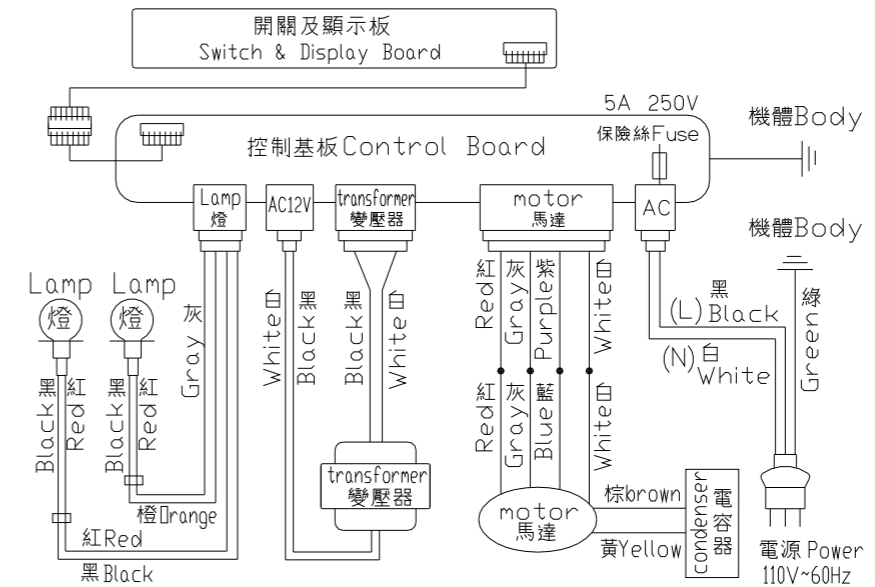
開關及顯示板
Switch & Display Board

5A 250V

機體Body

保險絲Fuse

控制基板Control Board

Lamp
燈

AC12V

transformer
變壓器

motor
馬達

AC

機體Body

Lamp
燈

Lamp
燈

灰
Gray

White白

Black黑

Black黑

White白

紅 Red

灰 Gray

紫 Purple

White白

黑
(L) Black

(N)白
White

綠
Green

黑 Black

紅 Red

黑 Black

紅 Red

紅 Red

灰 Gray

藍 Blue

White白

transformer
變壓器

棕brown

condenser

電容器

motor
馬達

橙Orange

紅Red

黃Yellow

黑Black

電源 Power
110V~60Hz